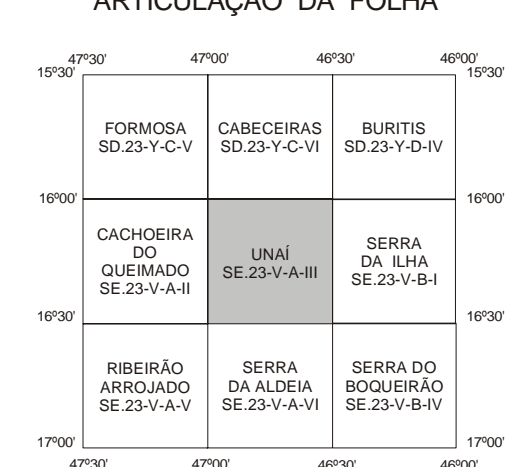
ARTICULAÇÃO DA FOLHA

47º30' 47º00' 46º30' 46º00'
15º30' 15º30'

| | | |
|---|---|---|
| FORMOSA SD.23-Y-C-V | CABECEIRAS SD.23-Y-C-VI | BURITIS SD.23-Y-D-IV |
| CACHOEIRA DO QUEIMADO SE.23-V-A-II | UNAÍ SE.23-V-A-III | SERRA DA ILHA SE.23-V-B-I |
| RIBEIRÃO ARROJADO SE.23-V-A-V | SERRA DA ALDEIA SE.23-V-A-VI | SERRA DO BOQUEIRÃO SE.23-V-B-IV |

16º00' 16º00'
16º30' 16º30'
17º00' 17º00'
47º30' 47º00' 46º30' 46º00'